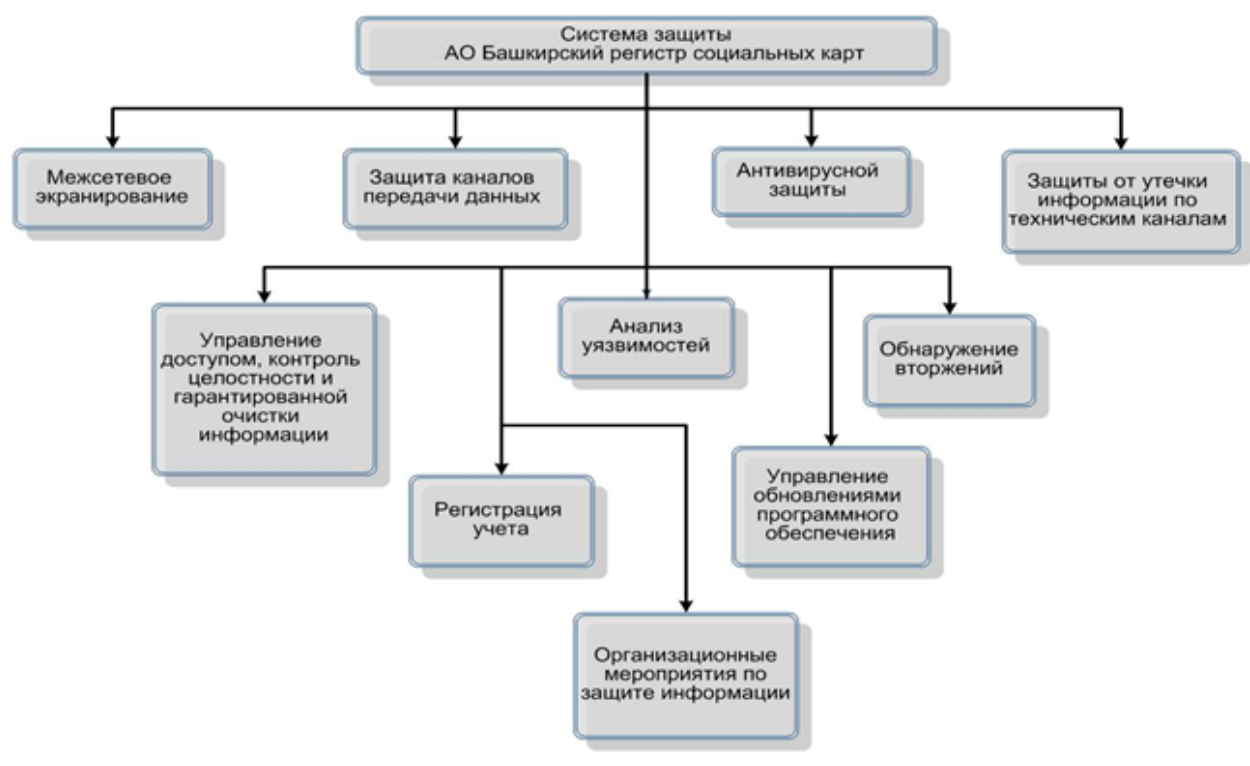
Система защиты
АО Башкирский регистр социальных карт

Межсетевое экранирование

Защита каналов передачи данных

Антивирусной защиты

Защиты от утечки информации по техническим каналам

Управление доступом, контроль целостности и гарантированной очистки информации

Анализ уязвимостей

Обнаружение вторжений

Регистрация учета

Управление обновлениями программного обеспечения

Организационные мероприятия по защите информации